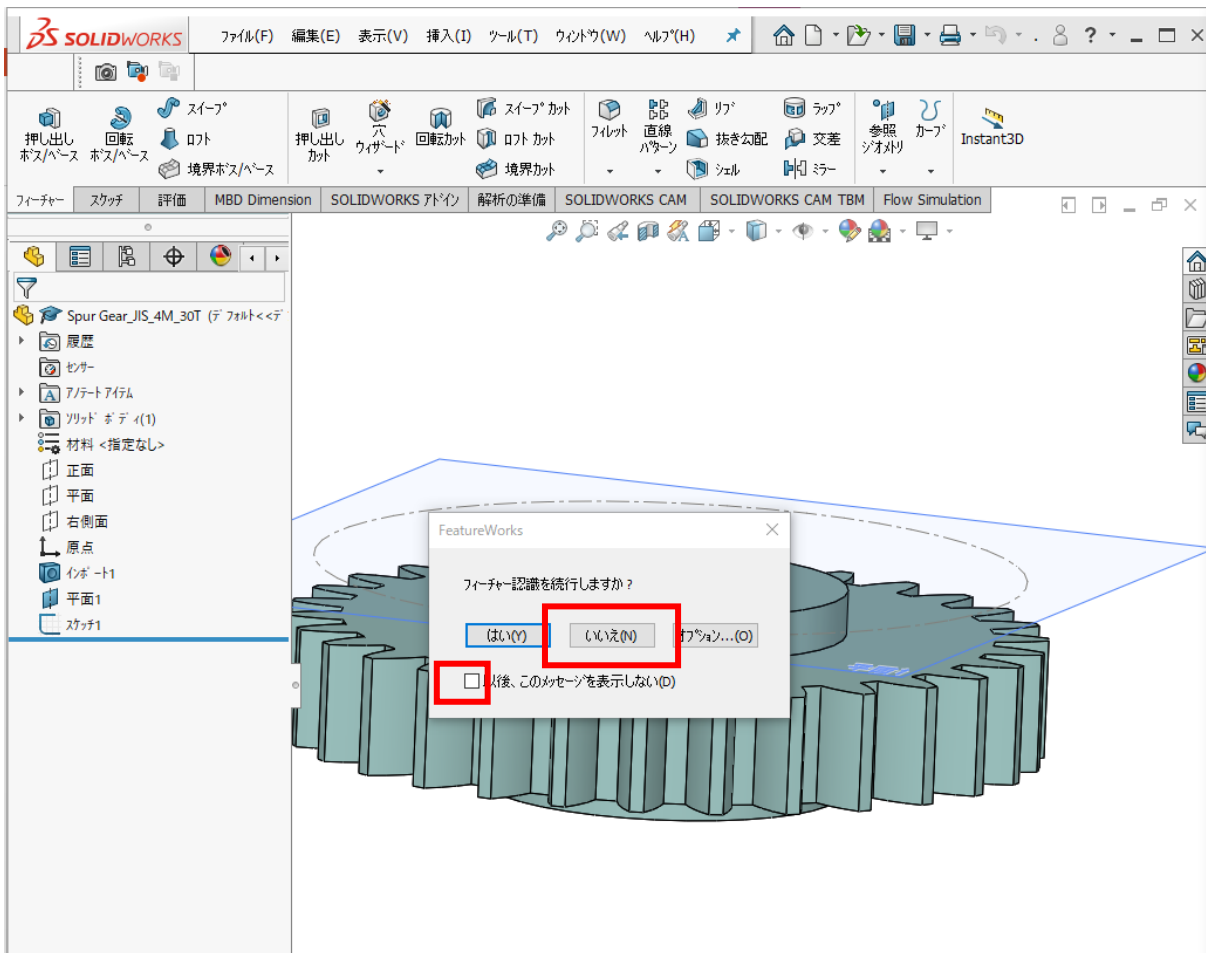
SOLIDWORKS ﾌｧｲﾙ(F) 編集(E) 表示(V) 挿入(I) ﾂｰﾙ(T) ｳｨﾝﾄﾞｳ(W) ﾍﾙﾌﾟ(H)

押し出し ﾎﾞｽ/ﾍﾞｰｽ
回転 ﾎﾞｽ/ﾍﾞｰｽ
ｽｲｰﾌﾟ
ﾛﾌﾄ
境界ﾎﾞｽ/ﾍﾞｰｽ
押し出し ｶｯﾄ
穴 ｳｨｻﾞｰﾄﾞ
回転ｶｯﾄ
ｽｲｰﾌﾟ ｶｯﾄ
ﾛﾌﾄ ｶｯﾄ
境界ｶｯﾄ
ﾌｨﾚｯﾄ
直線 ﾊﾟﾀｰﾝ
ﾘﾌﾞ
抜き勾配
ｼｪﾙ
ﾗｯﾌﾟ
交差
ﾐﾗｰ
参照 ｼﾞｵﾒﾄﾘ
ｶｰﾌﾞ
Instant3D

ﾌｨｰﾁｬｰ | ｽｹｯﾁ | 評価 | MBD Dimension | SOLIDWORKS ｱﾄﾞｲﾝ | 解析の準備 | SOLIDWORKS CAM | SOLIDWORKS CAM TBM | Flow Simulation

Spur Gear_JIS_4M_30T (ﾃﾞﾌｫﾙﾄ<<ﾃﾞ
履歴
ｾﾝｻｰ
ｱﾉﾃｰﾄ ｱｲﾃﾑ
ｿﾘｯﾄﾞ ﾎﾞﾃﾞｨ(1)
材料 <指定なし>
正面
平面
右側面
原点
ｲﾝﾎﾟｰﾄ1
平面1
ｽｹｯﾁ1

FeatureWorks
ﾌｨｰﾁｬｰ認識を続行しますか？
はい(Y)
いいえ(N)
ｵﾌﾟｼｮﾝ...(O)
以後、このﾒｯｾｰｼﾞを表示しない(D)